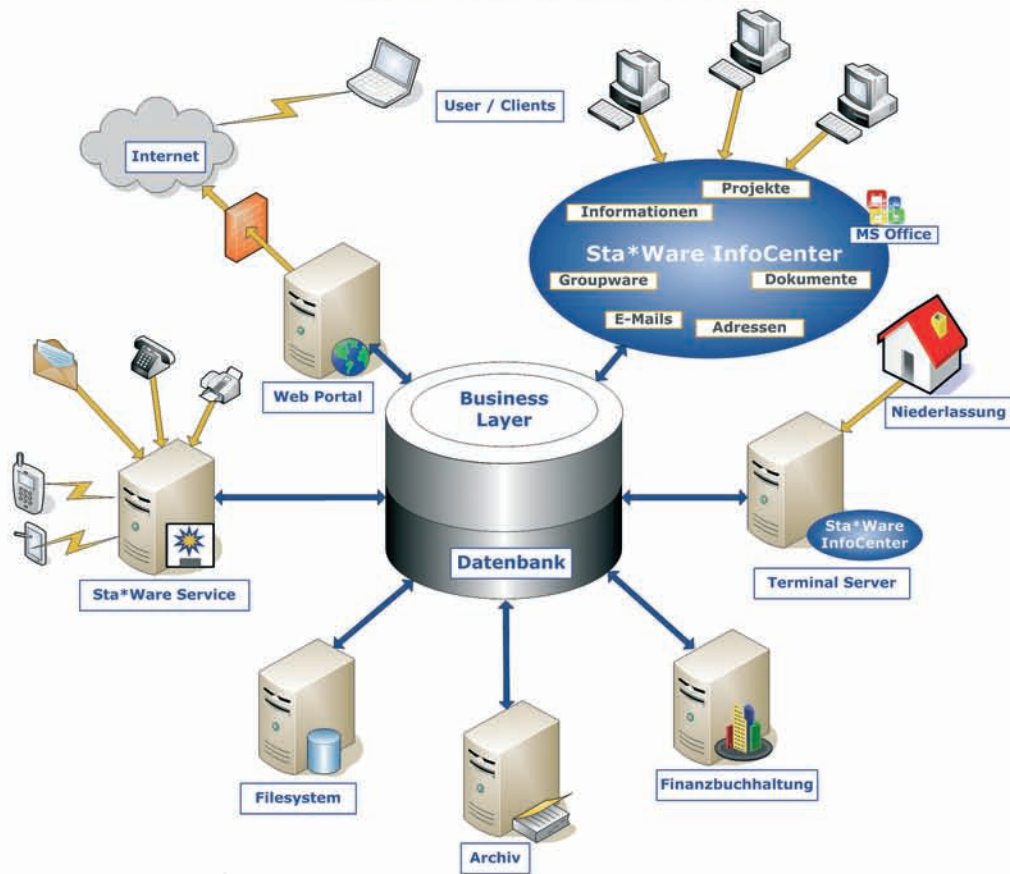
User / Clients

Internet

Projekte

Informationen

Sta*Ware InfoCenter

MS Office

Groupware

Dokumente

E-Mails

Adressen

Web Portal

Business Layer

Niederlassung

Datenbank

Sta*Ware InfoCenter

Sta*Ware Service

Terminal Server

Filesystem

Finanzbuchhaltung

Archiv